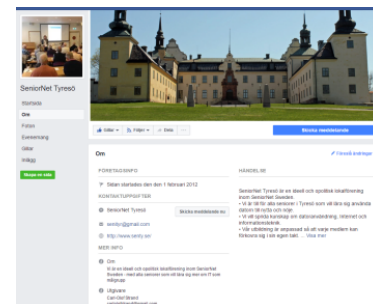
SeniorNet Tyresö

Startsida
Om
Foton
Evenemang
Gillar
Inlägg

Skapa en sida

Gillar · Följer · Dela · ...

Skicka meddelande

Om

Föreslå ändringar

FÖRETAGSINFO

Sidan startades den 1 februari 2012

KONTAKTUPPGIFTER

SeniorNet Tyresö

Skicka meddelande nu

seniorty@gmail.com

http://www.seniorty.se/

MER INFO

Om

Vi är en ideell och opolitisk lokalförening inom SeniorNet Sweden - med alla seniorer som vill lära sig mer om IT som målgrupp.

Uppdrag

Carl-Olof Strand
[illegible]

HANDELSE

SeniorNet Tyresö är en ideell och opolitisk lokalförening inom SeniorNet Sweden.
• Vi är till för alla seniorer i Tyresö som vill lära sig använda datorn till nytta och nöje.
• Vi vill sprida kunskap om datoranvändning, Internet och informationsteknik.
• Vår utbildning är anpassad så att varje medlem kan förkovra sig i sin egen takt ... Visa mer